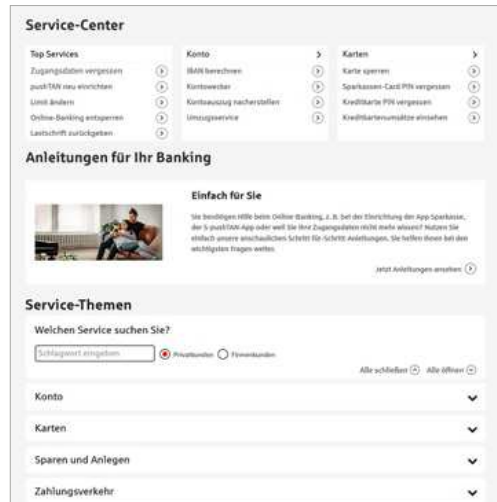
Service-Center

Top Services
Zugangsdaten vergessen
pushTAN neu einrichten
Limit ändern
Online-Banking entsperren
Lastschrift zurückgeben

Konto
IBAN berechnen
Kontowecker
Kontoauszug nacherstellen
Umzugsservice

Karten
Karte sperren
Sparkassen-Card PIN vergessen
Kreditkarte PIN vergessen
Kreditkartenumsätze einsehen

Anleitungen für Ihr Banking

Einfach für Sie

Sie benötigen Hilfe beim Online-Banking, z. B. bei der Einrichtung der App Sparkasse, der S-pushTAN-App oder weil Sie Ihre Zugangsdaten nicht mehr wissen? Nutzen Sie einfach unsere anschaulichen Schritt-für-Schritt-Anleitungen. Sie helfen Ihnen bei den wichtigsten Fragen weiter.

Jetzt Anleitungen ansehen

Service-Themen

Welchen Service suchen Sie?

Schlagwort eingeben
Privatkunden
Firmenkunden

Alle schließen
Alle öffnen

Konto

Karten

Sparen und Anlegen

Zahlungsverkehr